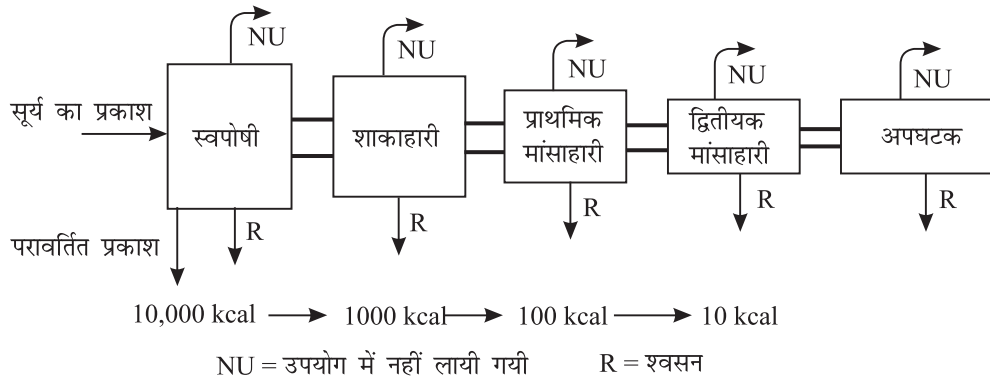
NU
NU
NU
NU
NU

सूर्य का प्रकाश

स्वपोषी

शाकाहारी

प्राथमिक मांसाहारी

द्वितीयक मांसाहारी

अपघटक

R
R
R
R
R

परावर्तित प्रकाश

10,000 kcal ⟶ 1000 kcal ⟶ 100 kcal ⟶ 10 kcal

NU = उपयोग में नहीं लायी गयी      R = श्वसन